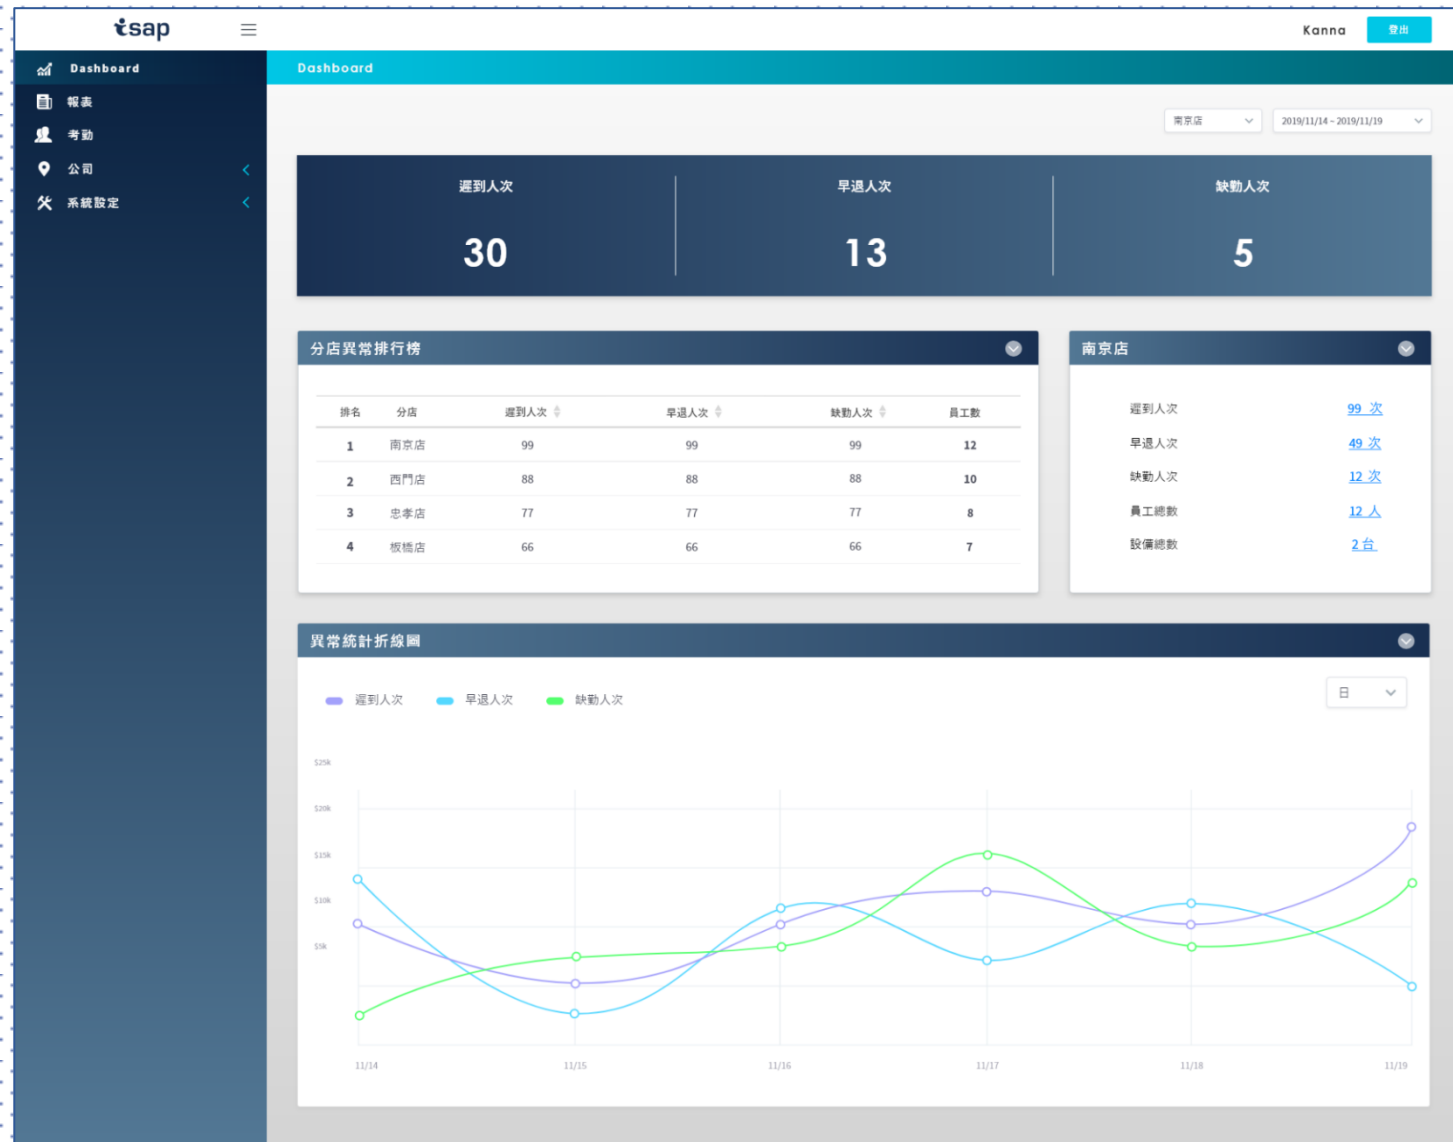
tsap

Kanna 登出

Dashboard
報表
考勤
公司
系統設定

Dashboard

南京店 2019/11/14 - 2019/11/19

遲到人次
30

早退人次
13

缺勤人次
5

分店異常排行榜

| 排名 | 分店 | 遲到人次 | 早退人次 | 缺勤人次 | 員工數 |
|---|---|---|---|---|---|
| 1 | 南京店 | 99 | 99 | 99 | 12 |
| 2 | 西門店 | 88 | 88 | 88 | 10 |
| 3 | 忠孝店 | 77 | 77 | 77 | 8 |
| 4 | 板橋店 | 66 | 66 | 66 | 7 |

南京店

遲到人次 99 次
早退人次 49 次
缺勤人次 12 次
員工總數 12 人
設備總數 2 台

異常統計折線圖

遲到人次 早退人次 缺勤人次

日

$25k
$20k
$15k
$10k
$5k

11/14 11/15 11/16 11/17 11/18 11/19